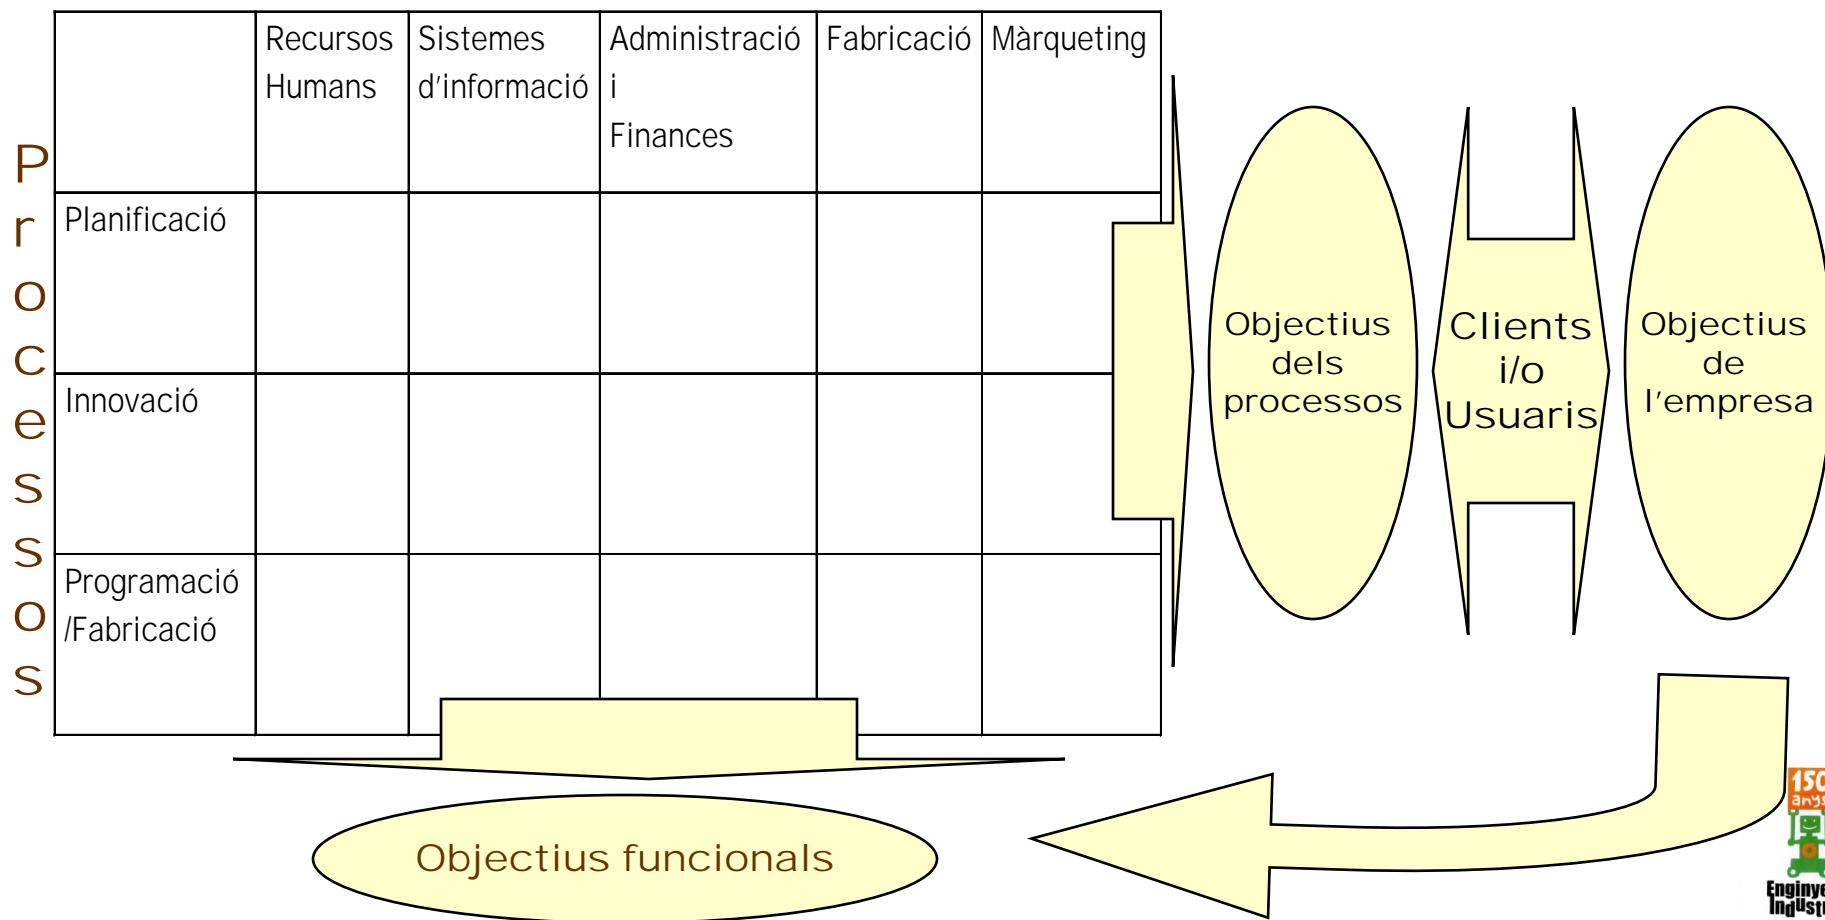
Processos

| | Recursos Humans | Sistemes d'informació | Administració i Finances | Fabricació | Màrqueting |
|---|---|---|---|---|---|
| Planificació | | | | | |
| Innovació | | | | | |
| Programació /Fabricació | | | | | |

Objectius dels processos

Clients i/o Usuaris

Objectius de l'empresa

Objectius funcionals

150 anys

Enginye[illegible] Indust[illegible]